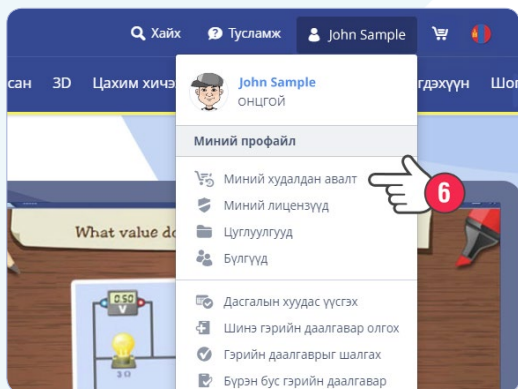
Хайх
Тусламж
John Sample

сан
3D
Цахим хичэ
гдэхүүн
Шо

John Sample
ОНЦГОЙ

Миний профайл

Миний худалдан авалт
6
Миний лицензүүд
Цуглуулгууд
Бүлгүүд

Дасгалын хуудас үүсгэх
Шинэ гэрийн даалгавар олгох
Гэрийн даалгаврыг шалгах
Бүрэн бус гэрийн даалгавар

What value do

0.50
V
3 Ω